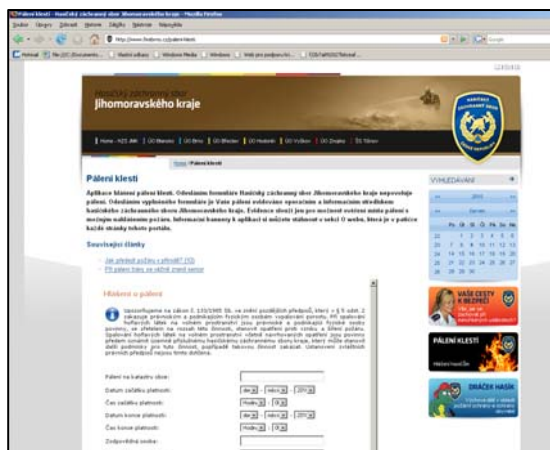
Pálení klestí - Hasičský záchranný sbor Jihomoravského kraje - Mozilla Firefox

Soubor Úpravy Zobrazit Historie Záložky Nástroje Nápověda

Hasičský záchranný sbor
Jihomoravského kraje

Home - HZS JMK | ÚO Blansko | ÚO Brno | ÚO Břeclav | ÚO Hodonín | ÚO Vyškov | ÚO Znojmo | ŠS Tišnov

Home / Pálení klestí

Pálení klestí

Aplikace hlášení pálení klestí. Odesláním formuláře Hasičský záchranný sbor Jihomoravského kraje nepovoluje pálení. Odesláním vyplněného formuláře je Vaše pálení evidováno operačním a informačním střediskem hasičského záchranného sboru kraje. Evidence slouží jen pro možnost ověření místa pálení a možnosti nahlášenému požáru. Informace hlasatelem k aplikaci si můžete stáhnout v sekci O webu, která je v patičce každé stránky tohoto portálu.

Související články

Jak předejít požáru v přírodě? (92)
Při pálení trávy se vážně zraní senior

Hlášení o pálení

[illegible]

Pálení na katastru obce:
Datum začátku platnosti:
Čas začátku platnosti:
Datum konce platnosti:
Čas konce platnosti:
Zodpovědná osoba:

VYHLEDÁVÁNÍ

Po Út St Čt Pá So Ne

VAŠE CESTY V BEZPEČÍ

PÁLENÍ KLESTÍ

DRÁČEK HASÍK